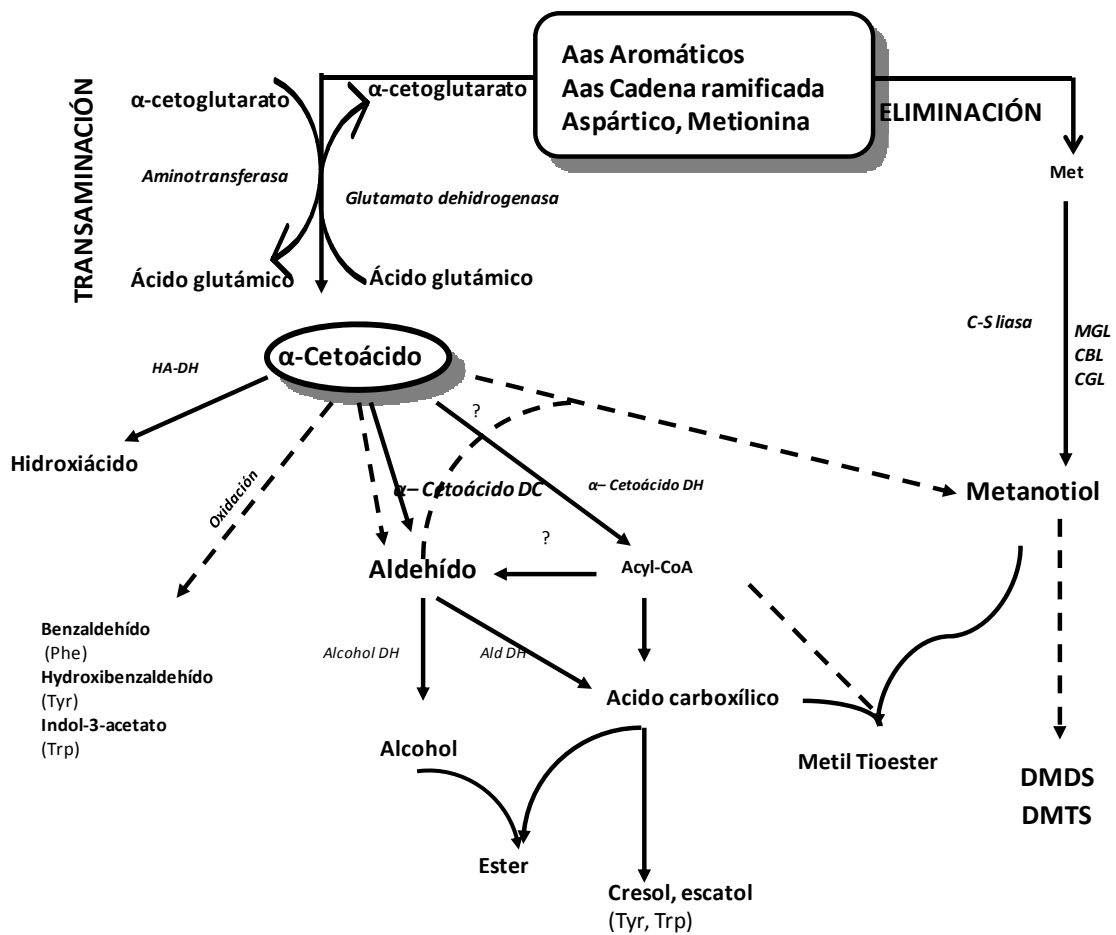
Aas Aromáticos
Aas Cadena ramificada
Aspártico, Metionina

TRANSAMINACIÓN

α-cetoglutarato

α-cetoglutarato

ELIMINACIÓN

Aminotransferasa

Glutamato dehidrogenasa

Met

Ácido glutámico

Ácido glutámico

C-S liasa

MGL
CBL
CGL

HA-DH

α-Cetoácido

?

Hidroxiácido

Oxidación

α– Cetoácido DC

α– Cetoácido DH

Metanotiol

?

Aldehído

Acyl-CoA

Benzaldehído
(Phe)
Hydroxibenzaldehído
(Tyr)
Indol-3-acetato
(Trp)

Alcohol DH

Ald DH

Acido carboxílico

Alcohol

Metil Tioester

DMDS
DMTS

Ester

Cresol, escatol
(Tyr, Trp)